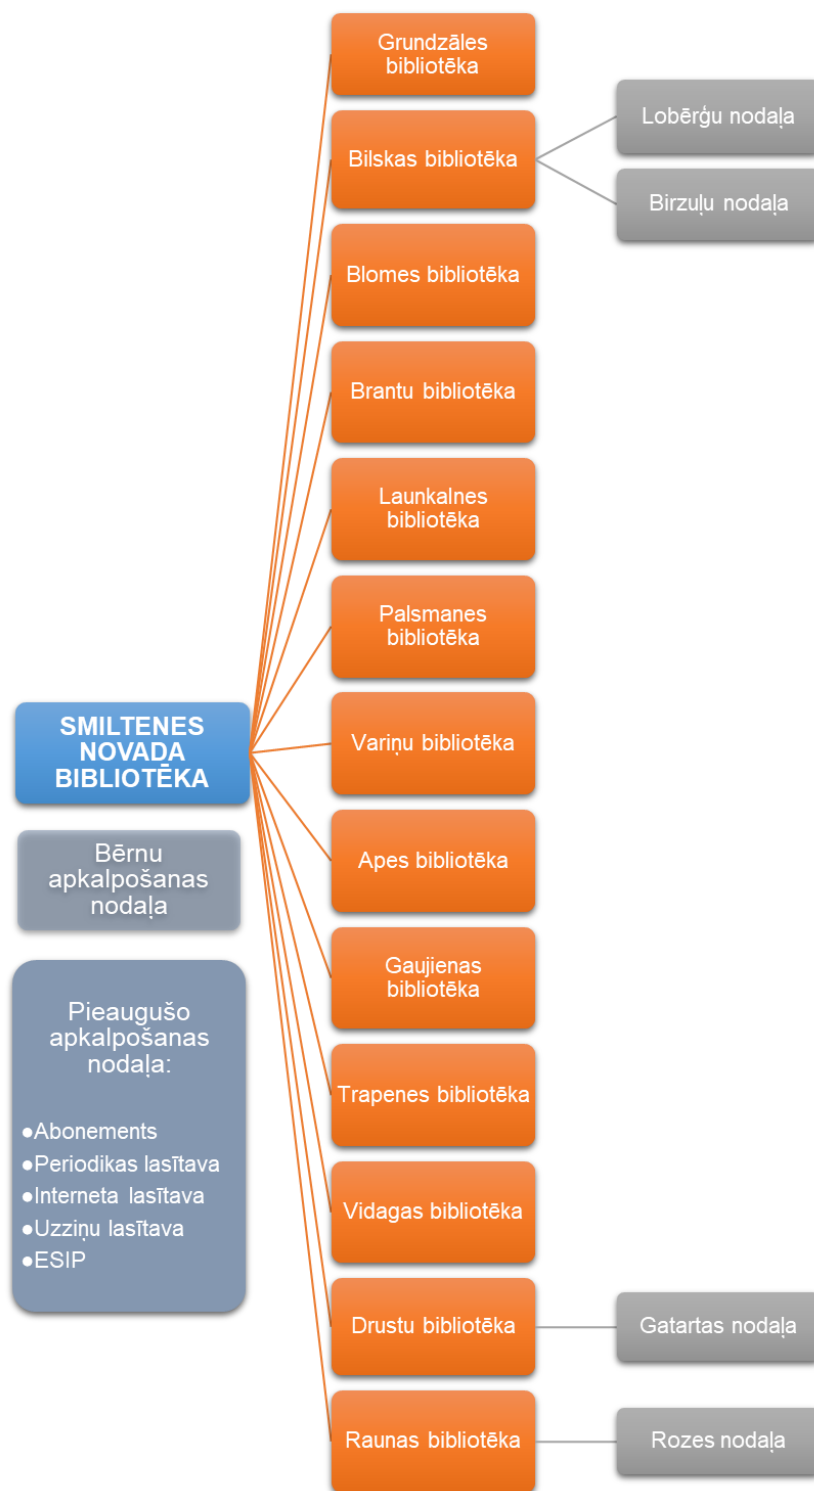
SMILTENES NOVADA BIBLIOTĒKA

Bērnu apkalpošanas nodaļa

Pieaugušo apkalpošanas nodaļa:
●Abonements
●Periodikas lasītava
●Interneta lasītava
●Uzziņu lasītava
●ESIP

Grundzāles bibliotēka

Bilskas bibliotēka

Lobērģu nodaļa

Birzuļu nodaļa

Blomes bibliotēka

Brantu bibliotēka

Launkalnes bibliotēka

Palsmanes bibliotēka

Variņu bibliotēka

Apes bibliotēka

Gaujienas bibliotēka

Trapenes bibliotēka

Vidagas bibliotēka

Drustu bibliotēka

Gatartas nodaļa

Raunas bibliotēka

Rozes nodaļa